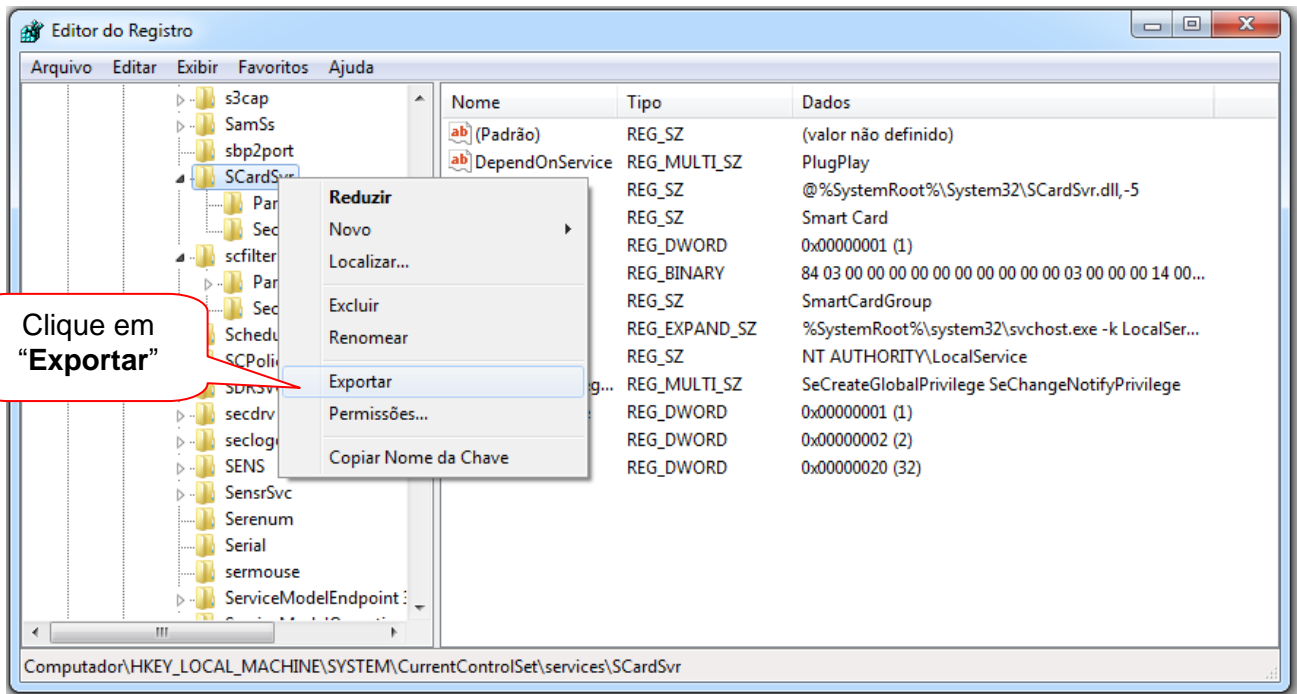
Editor do Registro

Arquivo Editar Exibir Favoritos Ajuda

s3cap
SamSs
sbp2port
SCardSvr
Par
Sec
scfilter
Par
Sec
Schedu
SCPolic
SDRSV
secdrv
seclogo
SENS
SensrSvc
Serenum
Serial
sermouse
ServiceModelEndpoint

Reduzir
Novo
Localizar...
Excluir
Renomear
Exportar
Permissões...
Copiar Nome da Chave

Clique em “**Exportar**”

| Nome | Tipo | Dados |
|---|---|---|
| (Padrão) | REG_SZ | (valor não definido) |
| DependOnService | REG_MULTI_SZ | PlugPlay |
| | REG_SZ | @%SystemRoot%\System32\SCardSvr.dll,-5 |
| | REG_SZ | Smart Card |
| | REG_DWORD | 0x00000001 (1) |
| | REG_BINARY | 84 03 00 00 00 00 00 00 00 00 00 00 03 00 00 00 14 00... |
| | REG_SZ | SmartCardGroup |
| | REG_EXPAND_SZ | %SystemRoot%\system32\svchost.exe -k LocalSer... |
| | REG_SZ | NT AUTHORITY\LocalService |
| g... | REG_MULTI_SZ | SeCreateGlobalPrivilege SeChangeNotifyPrivilege |
| | REG_DWORD | 0x00000001 (1) |
| | REG_DWORD | 0x00000002 (2) |
| | REG_DWORD | 0x00000020 (32) |

Computador\HKEY_LOCAL_MACHINE\SYSTEM\CurrentControlSet\services\SCardSvr